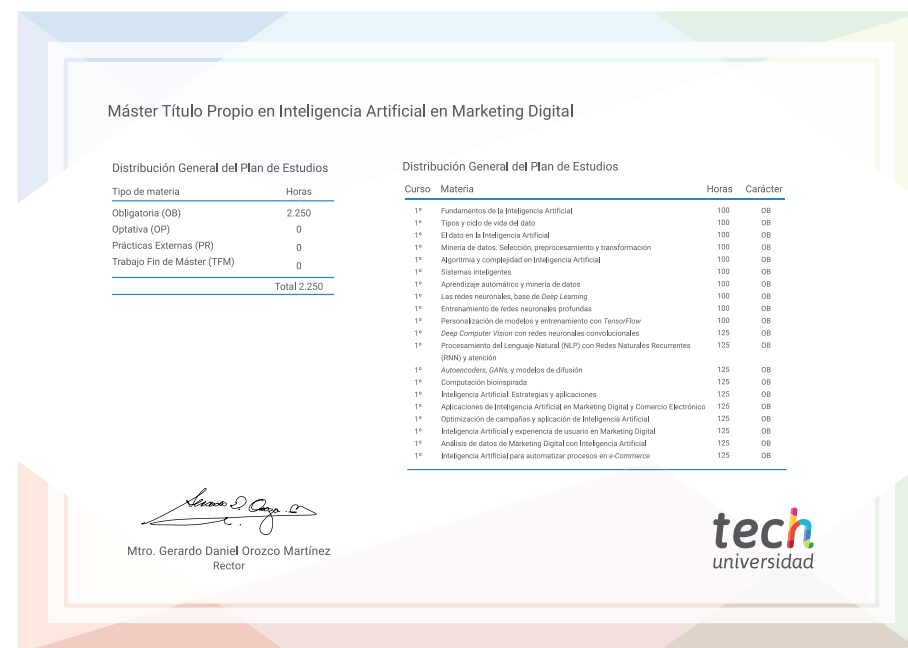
Máster Título Propio en Inteligencia Artificial en Marketing Digital

Distribución General del Plan de Estudios

| Tipo de materia | Horas |
|---|---|
| Obligatoria (OB) | 2.250 |
| Optativa (OP) | 0 |
| Prácticas Externas (PR) | 0 |
| Trabajo Fin de Máster (TFM) | 0 |
| | Total 2.250 |

Distribución General del Plan de Estudios

| Curso | Materia | Horas | Carácter |
|---|---|---|---|
| 1º | Fundamentos de la Inteligencia Artificial | 100 | OB |
| 1º | Tipos y ciclo de vida del dato | 100 | OB |
| 1º | El dato en la Inteligencia Artificial | 100 | OB |
| 1º | Minería de datos. Selección, preprocesamiento y transformación | 100 | OB |
| 1º | Algoritmia y complejidad en Inteligencia Artificial | 100 | OB |
| 1º | Sistemas inteligentes | 100 | OB |
| 1º | Aprendizaje automático y minería de datos | 100 | OB |
| 1º | Las redes neuronales, base de Deep Learning | 100 | OB |
| 1º | Entrenamiento de redes neuronales profundas | 100 | OB |
| 1º | Personalización de modelos y entrenamiento con TensorFlow | 100 | OB |
| 1º | Deep Computer Vision con redes neuronales convolucionales | 125 | OB |
| 1º | Procesamiento del Lenguaje Natural (NLP) con Redes Naturales Recurrentes (RNN) y atención | 125 | OB |
| 1º | Autoencoders, GANs, y modelos de difusión | 125 | OB |
| 1º | Computación bioinspirada | 125 | OB |
| 1º | Inteligencia Artificial: Estrategias y aplicaciones | 125 | OB |
| 1º | Aplicaciones de Inteligencia Artificial en Marketing Digital y Comercio Electrónico | 125 | OB |
| 1º | Optimización de campañas y aplicación de Inteligencia Artificial | 125 | OB |
| 1º | Inteligencia Artificial y experiencia de usuario en Marketing Digital | 125 | OB |
| 1º | Análisis de datos de Marketing Digital con Inteligencia Artificial | 125 | OB |
| 1º | Inteligencia Artificial para automatizar procesos en e-Commerce | 125 | OB |

Mtro. Gerardo Daniel Orozco Martínez
Rector

tech
universidad